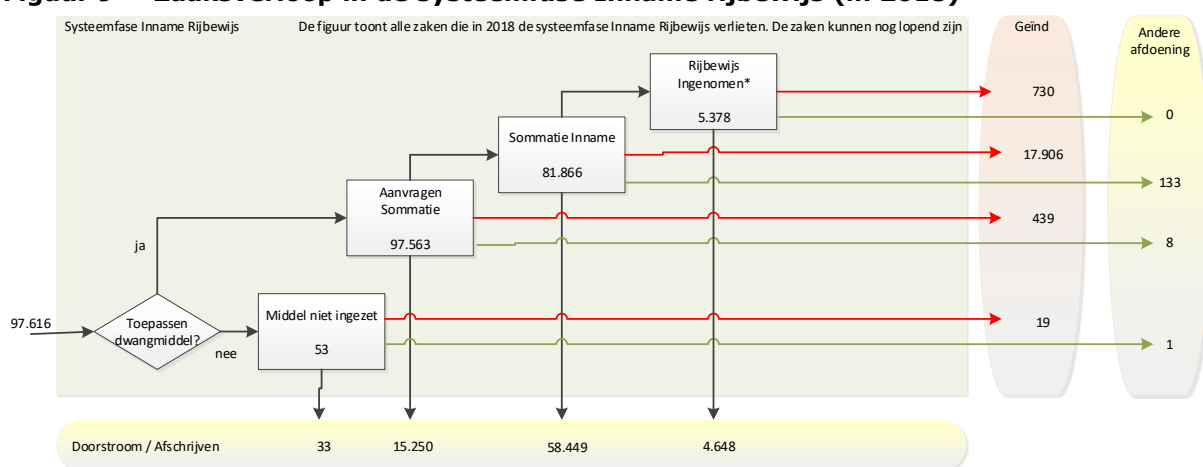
Figuur 9 Zaakverloop in de systeemfase Inname Rijbewijs (in 2018)

Systeemfase Inname Rijbewijs

De figuur toont alle zaken die in 2018 de systeemfase Inname Rijbewijs verlieten. De zaken kunnen nog lopend zijn

Geïnd

Andere afdoening

Rijbewijs Ingenomen*
5.378

730

0

Sommatie Inname
81.866

17.906

133

Aanvragen Sommatie
97.563

439

8

ja

97.616

Toepassen dwangmiddel?

nee

Middel niet ingezet
53

19

1

Doorstroom / Afschrijven

33

15.250

58.449

4.648